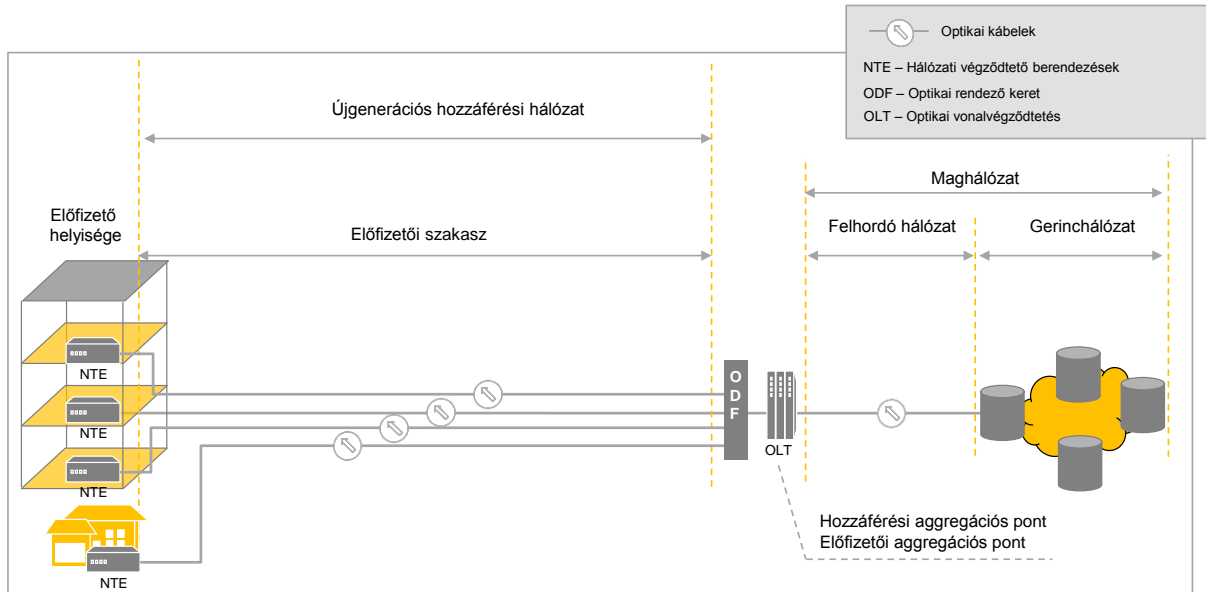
Optikai kábelek

NTE – Hálózati végződtető berendezések

ODF – Optikai rendező keret

OLT – Optikai vonalvégződtetés

Újgenerációs hozzáférési hálózat

Maghálózat

Előfizető helyisége

Előfizetői szakasz

Felhordó hálózat

Gerinchálózat

NTE

NTE

NTE

NTE

O D F

OLT

Hozzáférési aggregációs pont
Előfizetői aggregációs pont